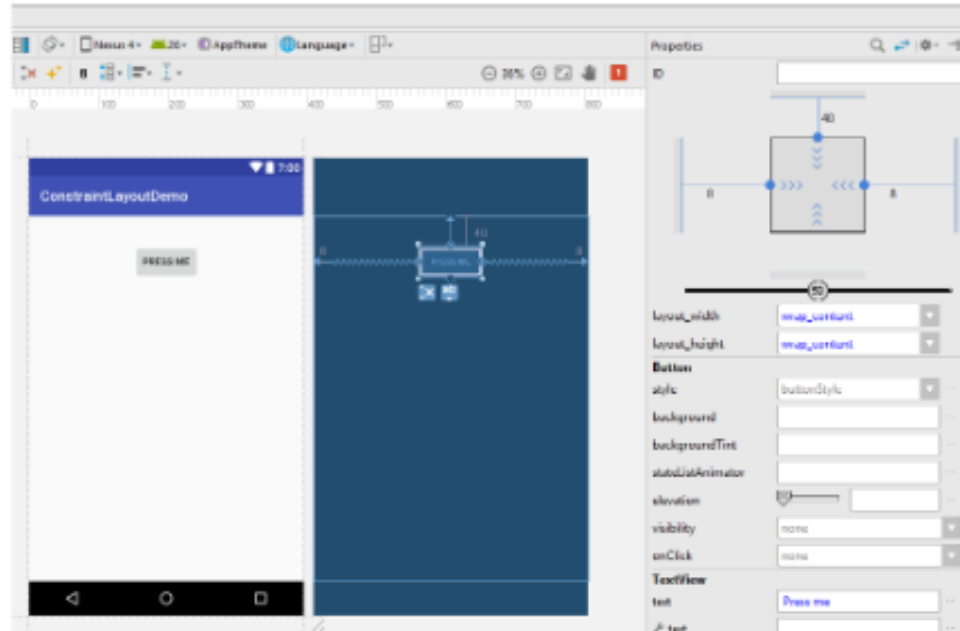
Nexus 4 20 AppTheme Language

36%

0 100 200 300 400 500 600 700 800

7:00

ConstraintLayoutDemo

PRESS ME

40

0

0

Press Me

Properties

ID

40

0

0

50

layout_width wrap_content

layout_height wrap_content

Button

style buttonStyle

background

backgroundTint

stateListAnimator

elevation

visibility none

onClick none

TextView

text Press me

text